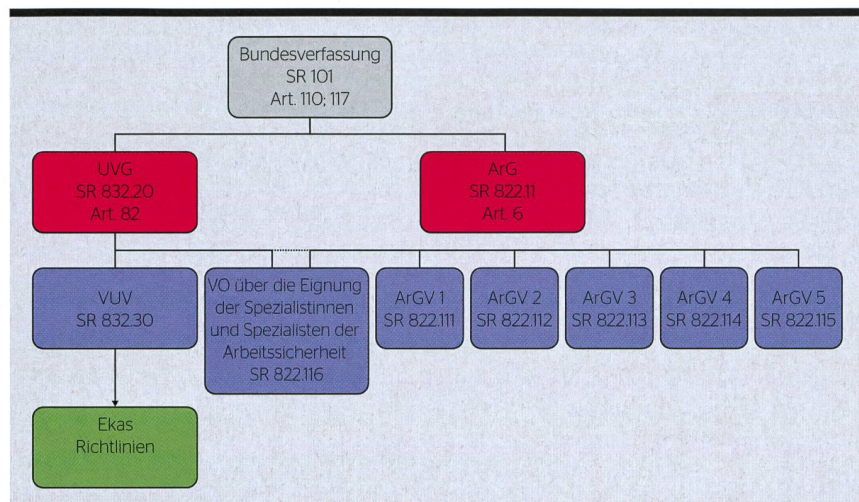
Bundesverfassung
SR 101
Art. 110; 117

UVG
SR 832.20
Art. 82

ArG
SR 822.11
Art. 6

VUV
SR 832.30

VO über die Eignung der Spezialistinnen und Spezialisten der Arbeitssicherheit
SR 822.116

ArGV 1
SR 822.111

ArGV 2
SR 822.112

ArGV 3
SR 822.113

ArGV 4
SR 822.114

ArGV 5
SR 822.115

Ekas
Richtlinien